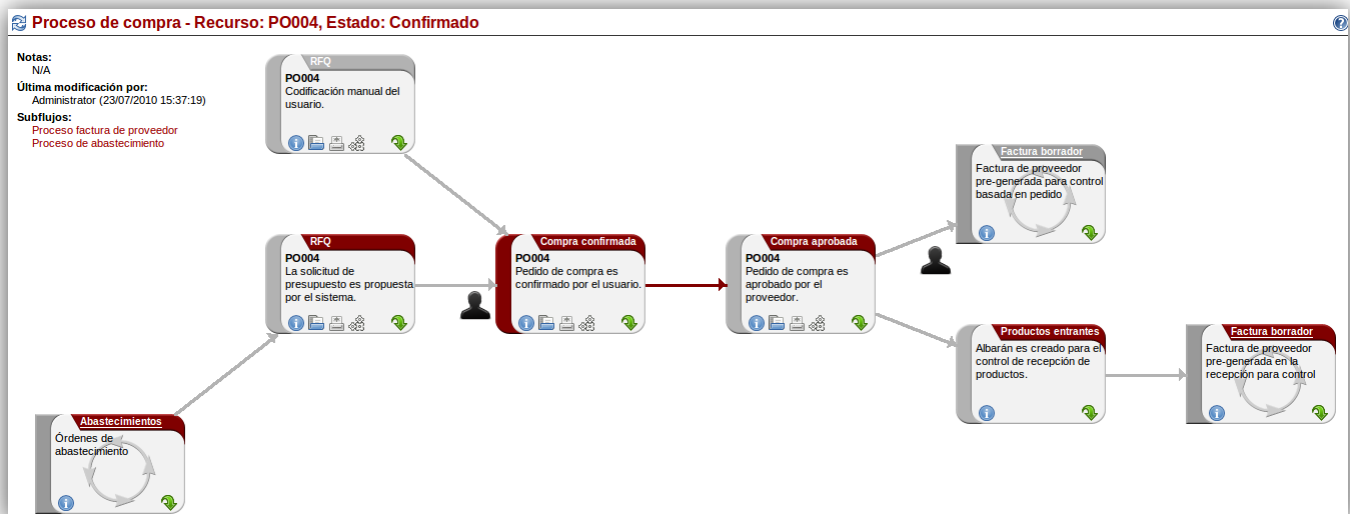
Proceso de compra - Recurso: PO004, Estado: Confirmado

Notas:
N/A
Última modificación por:
Administrator (23/07/2010 15:37:19)
Subflujos:
Proceso factura de proveedor
Proceso de abastecimiento

RFQ
PO004
Codificación manual del usuario.

RFQ
PO004
La solicitud de presupuesto es propuesta por el sistema.

Compra confirmada
PO004
Pedido de compra es confirmado por el usuario.

Compra aprobada
PO004
Pedido de compra es aprobado por el proveedor.

Factura borrador
Factura de proveedor pre-generada para control basada en pedido

Productos entrantes
Albarán es creado para el control de recepción de productos.

Factura borrador
Factura de proveedor pre-generada en la recepción para control

Abastecimientos
Órdenes de abastecimiento